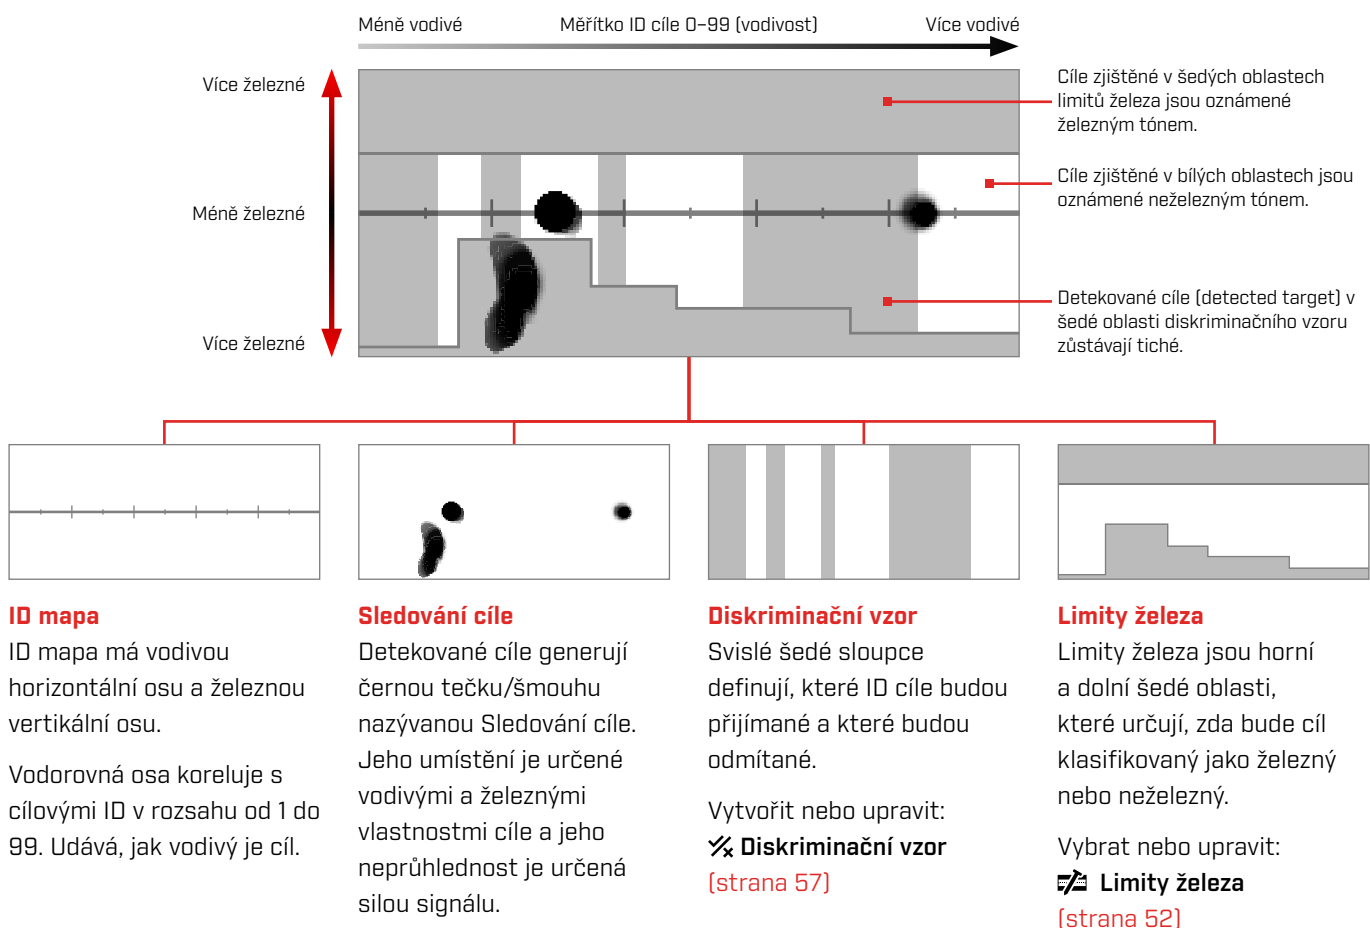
Méně vodivé
Měřítko ID cíle 0–99 (vodivost)
Více vodivé

Více železné
Méně železné
Více železné

Cíle zjištěné v šedých oblastech limitů železa jsou oznámené železným tónem.

Cíle zjištěné v bílých oblastech jsou oznámené neželezným tónem.

Detekované cíle (detected target) v šedé oblasti diskriminačního vzoru zůstávají tiché.

**ID mapa**
ID mapa má vodivou horizontální osu a železnou vertikální osu.

Vodorovná osa koreluje s cílovými ID v rozsahu od 1 do 99. Udává, jak vodivý je cíl.

**Sledování cíle**
Detekované cíle generují černou tečku/šmouhu nazývanou Sledování cíle. Jeho umístění je určené vodivými a železnými vlastnostmi cíle a jeho neprůhlednost je určená silou signálu.

**Diskriminační vzor**
Svislé šedé sloupce definují, které ID cíle budou přijímané a které budou odmítané.

Vytvořit nebo upravit:
**Diskriminační vzor**
(strana 57)

**Limity železa**
Limity železa jsou horní a dolní šedé oblasti, které určují, zda bude cíl klasifikovaný jako železný nebo neželezný.

Vybrat nebo upravit:
**Limity železa**
(strana 52)